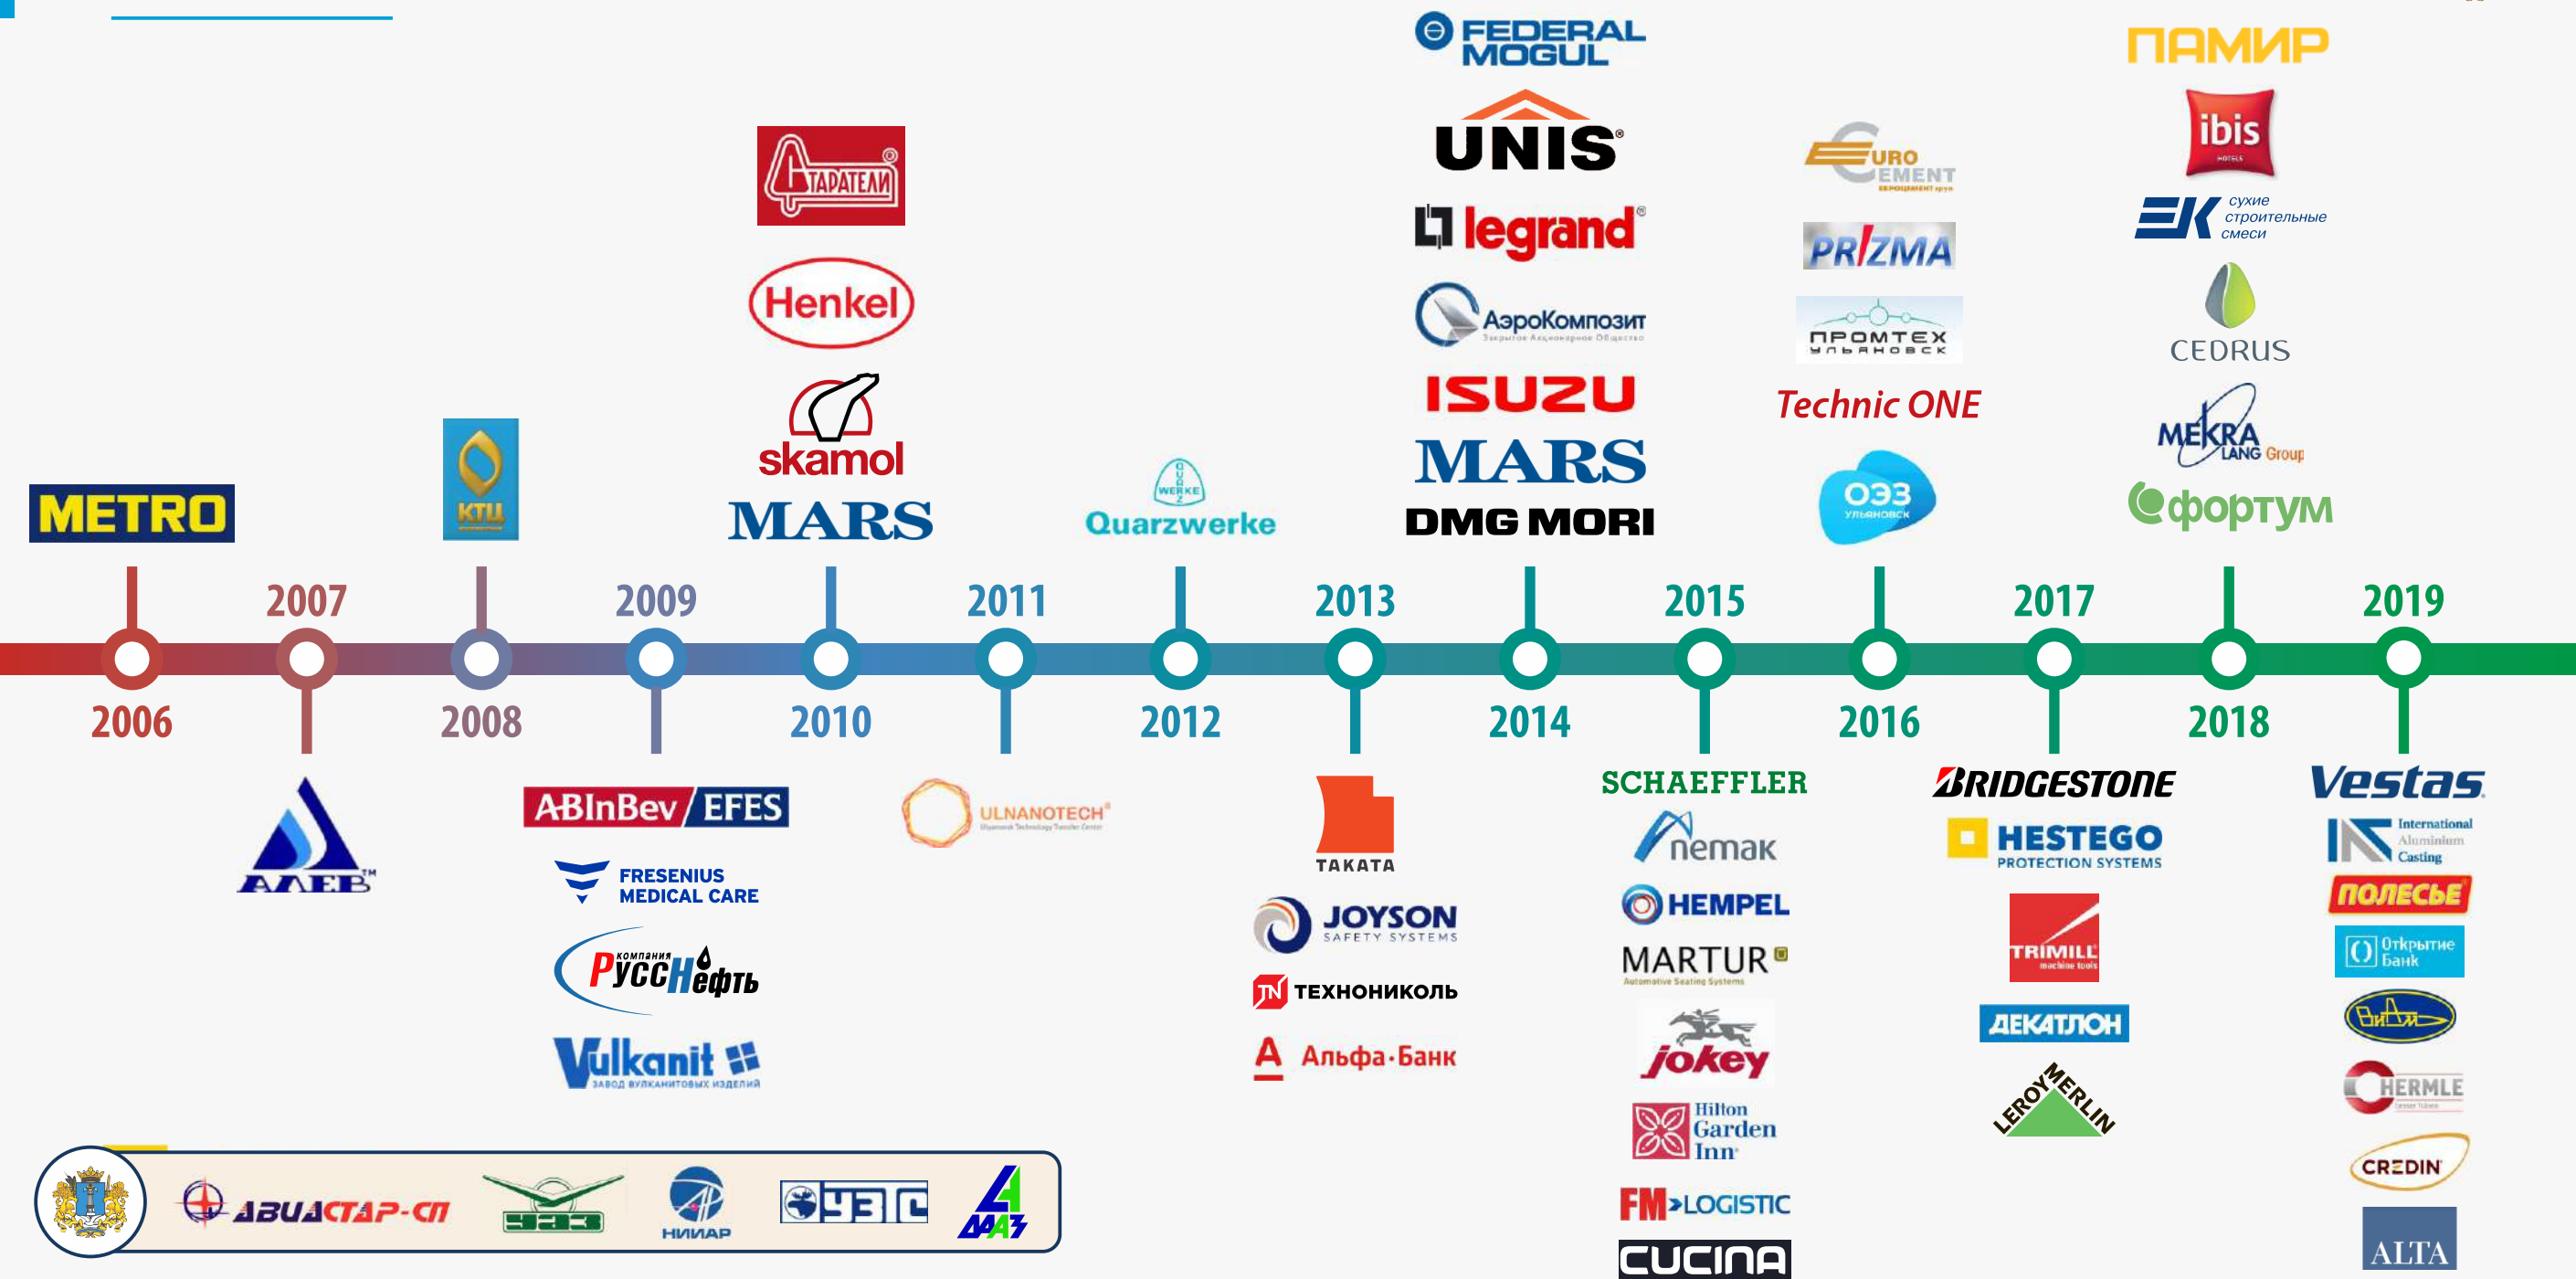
METRO

КТЦ

Старатели

Henkel

skamol

MARS

Quarzwerke

FEDERAL MOGUL

UNIS

legrand

АэроКомпозит

ISUZU

MARS

DMG MORI

EURO CEMENT

PRIZMA

ПРОМТЕХ УЛЬЯНОВСК

Technic ONE

ОЭЗ УЛЬЯНОВСК

ПАМИР

ibis

ЕК сухие строительные смеси

CEDRUS

MEKRA LANG Group

фортум

2007 2009 2011 2013 2015 2017 2019

2006 2008 2010 2012 2014 2016 2018

АЛЕВ

ABInBev EFES

FRESENIUS MEDICAL CARE

компания РуссНефть

Vulkanit ЗАВОД ВУЛКАНИТОВЫХ ИЗДЕЛИЙ

ULNANOTECH

TAKATA

JOYSON SAFETY SYSTEMS

ТЕХНОНИКОЛЬ

Альфа-Банк

SCHAEFFLER

nemak

HEMPEL

MARTUR Automotive Seating Systems

jokey

Hilton Garden Inn

FM LOGISTIC

CUCINA

BRIDGESTONE

HESTEGO PROTECTION SYSTEMS

TRIMILL machine tools

ДЕКАТЛОН

LEROY MERLIN

Vestas

International Aluminium Casting

ПОЛЕСЬЕ

Открытие Банк

ВиЛан

HERMLE

CREDIN

ALTA

АВИАСТАР-СП

УАЗ

НИИАР

УЗТС

ДААЗ